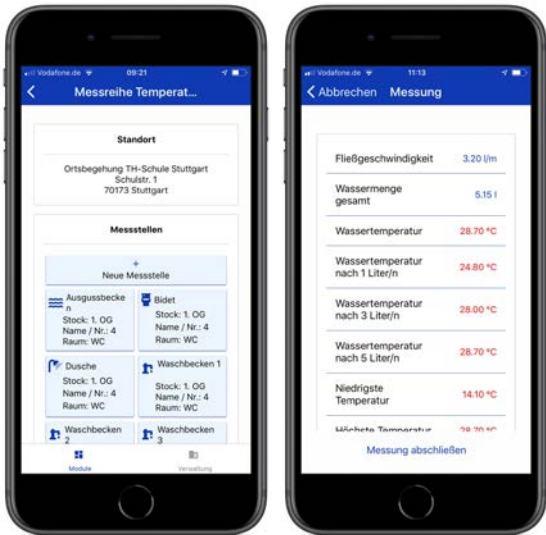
Vodafone.de 09:21

Messreihe Temperat...

Standort

Ortsbegehung TH-Schule Stuttgart
Schulstr. 1
70173 Stuttgart

Messstellen

+
Neue Messstelle

Ausgussbecken
Stock: 1. OG
Name / Nr.: 4
Raum: WC

Bidet
Stock: 1. OG
Name / Nr.: 4
Raum: WC

Dusche
Stock: 1. OG
Name / Nr.: 4
Raum: WC

Waschbecken 1
Stock: 1. OG
Name / Nr.: 4
Raum: WC

Waschbecken 2

Waschbecken 3

Module

Verwaltung

Vodafone.de 11:13

Abbrechen Messung

| | |
|---|---|
| Fließgeschwindigkeit | 3.20 l/m |
| Wassermenge gesamt | 5.15 l |
| Wassertemperatur | 28.70 °C |
| Wassertemperatur nach 1 Liter/n | 24.80 °C |
| Wassertemperatur nach 3 Liter/n | 28.00 °C |
| Wassertemperatur nach 5 Liter/n | 28.70 °C |
| Niedrigste Temperatur | 14.10 °C |
| Höchste Temperatur | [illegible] |

Messung abschließen